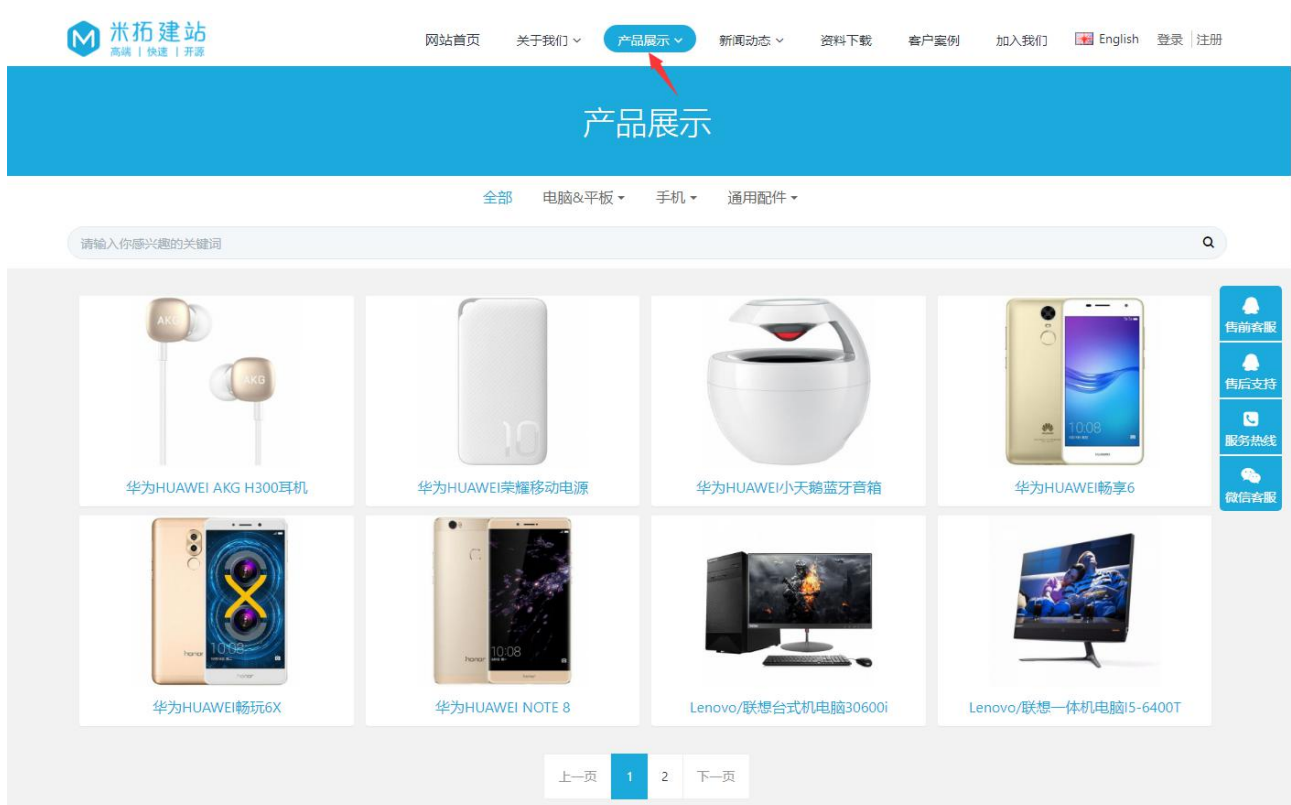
米拓建站
高端 | 快速 | 开源

网站首页 关于我们 产品展示 新闻动态 资料下载 客户案例 加入我们 English 登录 | 注册

产品展示

全部 电脑&平板 手机 通用配件

请输入你感兴趣的关键词

售前客服
售后支持
服务热线
微信客服

AKG
AKG
华为HUAWEI AKG H300耳机

10
华为HUAWEI荣耀移动电源

华为HUAWEI小天鹅蓝牙音箱

10:08
华为HUAWEI畅享6

10:08
华为HUAWEI畅玩6X

10:08
华为HUAWEI NOTE 8

Lenovo/联想台式机电脑30600i

Lenovo/联想一体机电脑I5-6400T

上一页 1 2 下一页